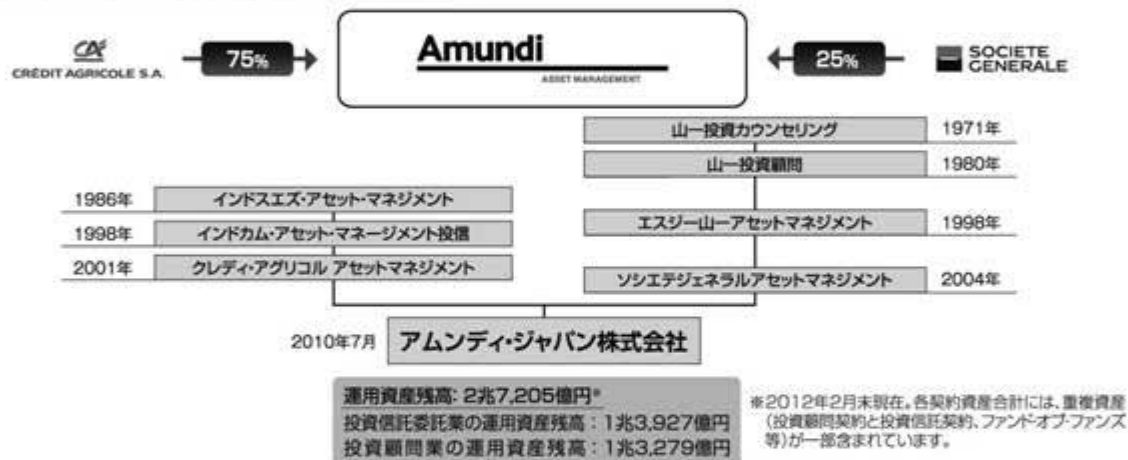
CRÉDIT AGRICOLE S.A.

75%

Amundi
ASSET MANAGEMENT

25%

SOCIETE GENERALE

山一投資カウンセリング 1971年

山一投資顧問 1980年

1986年 インドスエズ・アセット・マネジメント

1998年 インドカム・アセット・マネージメント投信

2001年 クレディ・アグリコル アセットマネジメント

エスジー山一アセットマネジメント 1998年

ソシエテジェネラルアセットマネジメント 2004年

2010年7月 アムンディ・ジャパン株式会社

運用資産残高: 2兆7,205億円*
投資信託委託業の運用資産残高：1兆3,927億円
投資顧問業の運用資産残高：1兆3,279億円

*2012年2月末現在。各契約資産合計には、重複資産（投資顧問契約と投資信託契約、ファンド・オブ・ファンズ等）が一部含まれています。